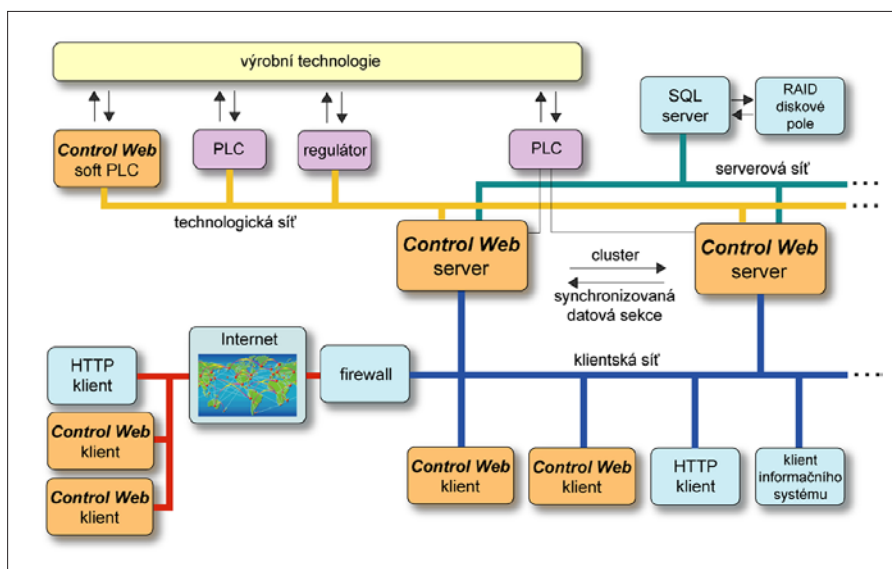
výrobní technologie

Control Web
soft PLC

PLC

regulátor

PLC

SQL
server

RAID
diskové
pole

serverová síť

technologická síť

Control Web
server

cluster

synchronizovaná
datová sekce

Control Web
server

Internet

HTTP
klient

firewall

klientská síť

Control Web
klient

Control Web
klient

Control Web
klient

Control Web
klient

HTTP
klient

klient
informačního
systému